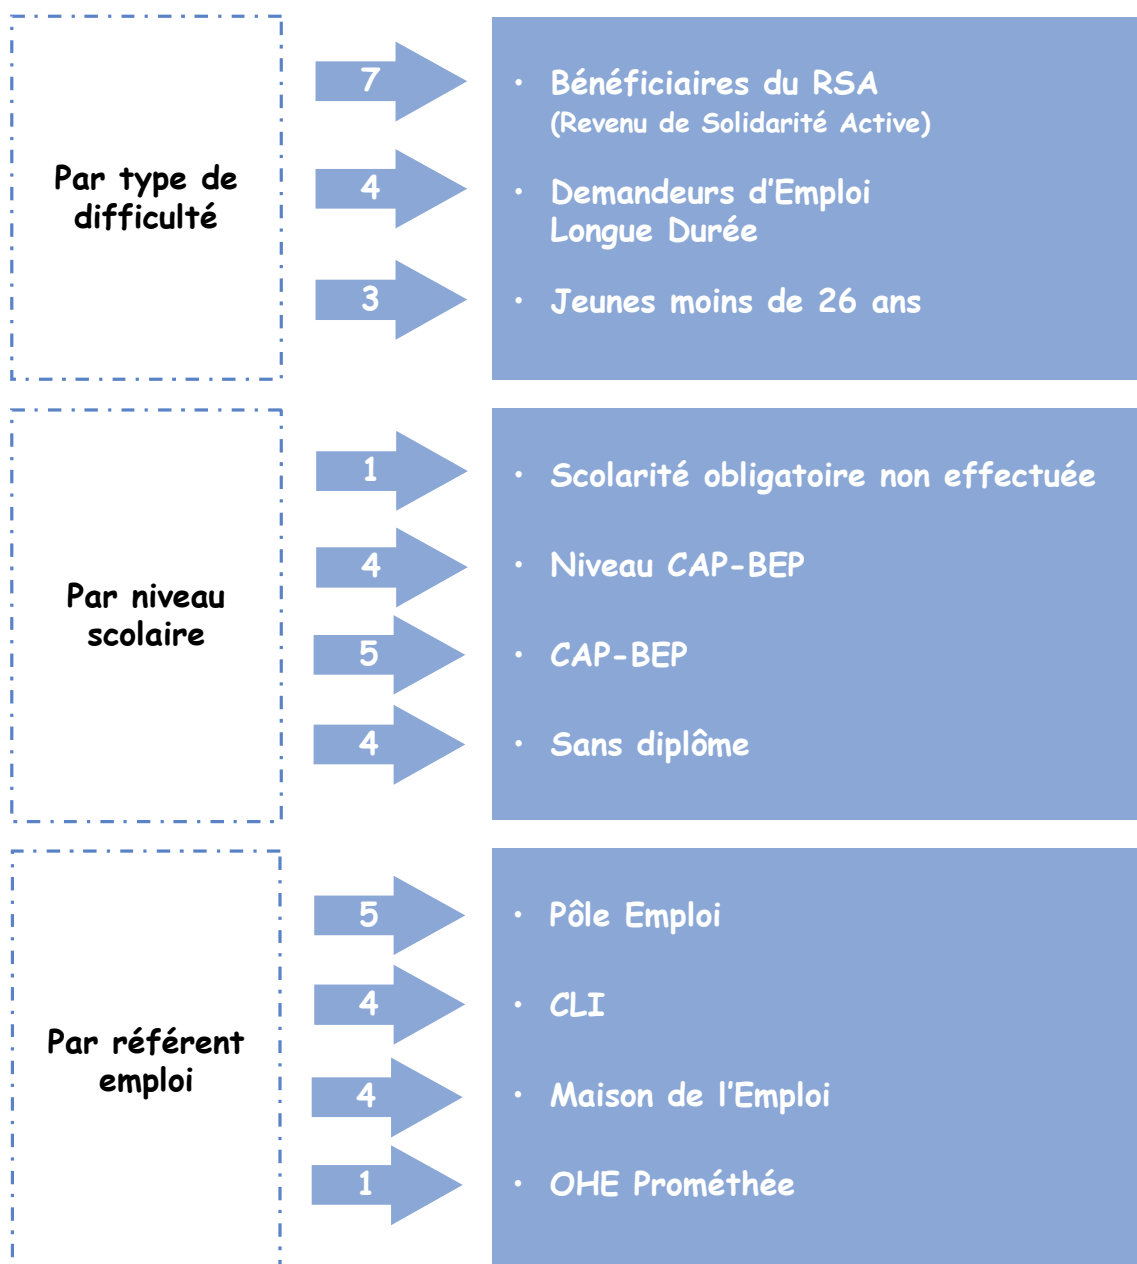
Par type de difficulté

7

4

3

• Bénéficiaires du RSA (Revenu de Solidarité Active)

• Demandeurs d'Emploi Longue Durée

• Jeunes moins de 26 ans

Par niveau scolaire

1

4

5

4

• Scolarité obligatoire non effectuée

• Niveau CAP-BEP

• CAP-BEP

• Sans diplôme

Par référent emploi

5

4

4

1

• Pôle Emploi

• CLI

• Maison de l'Emploi

• OHE Prométhée